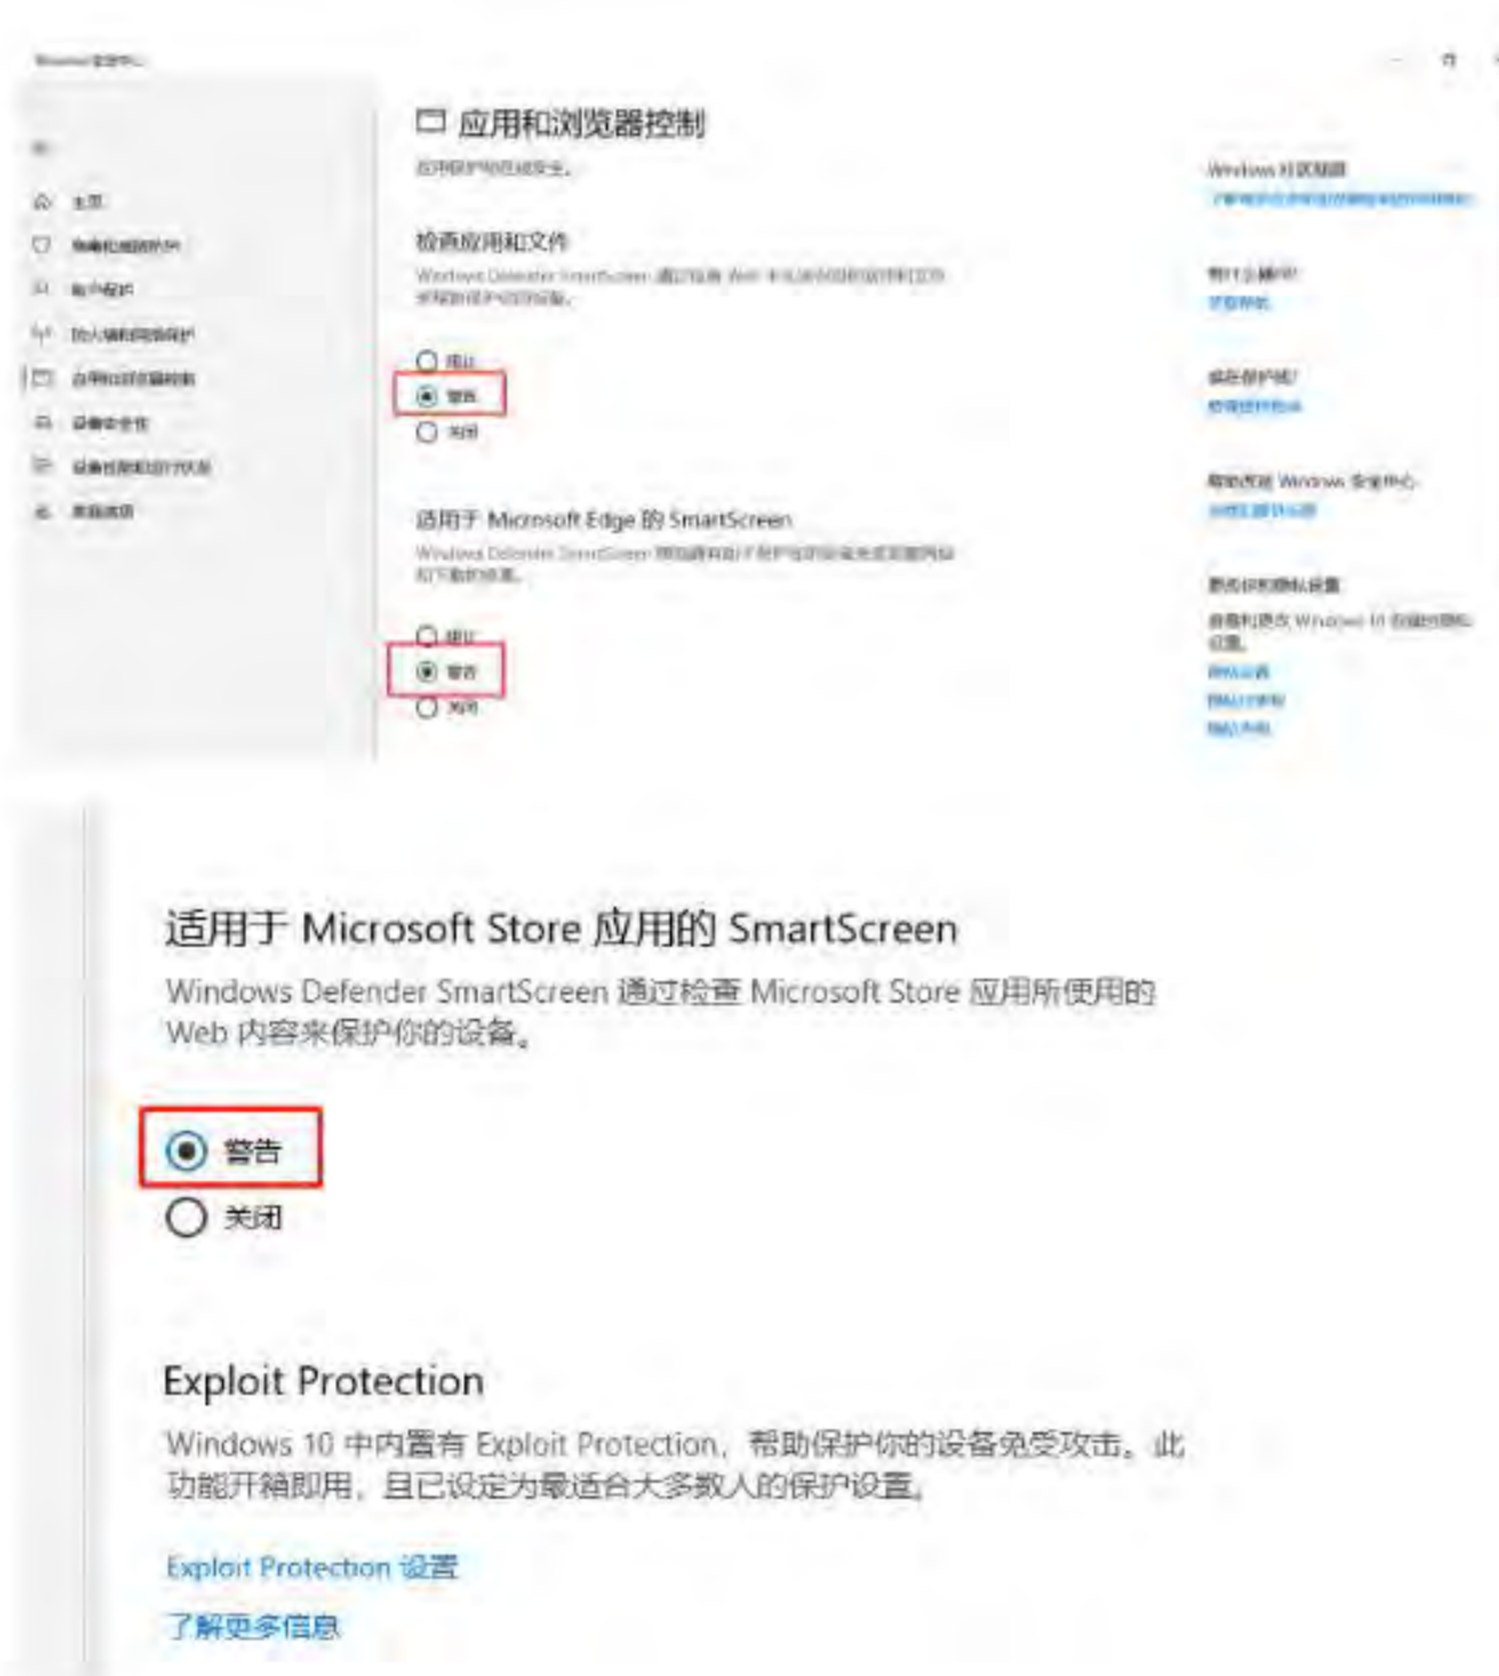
Windows 安全中心

应用和浏览器控制

应用保护和在线安全。

主页
病毒和威胁防护
帐户保护
防火墙和网络保护
应用和浏览器控制
设备安全性
设备性能和运行状况
家庭选项

检查应用和文件

Windows Defender SmartScreen 通过检查 Web 中无法识别的应用和文件来帮助保护你的设备。

阻止
警告
关闭

适用于 Microsoft Edge 的 SmartScreen

Windows Defender SmartScreen 帮助防范恶意网站和下载的侵害。

阻止
警告
关闭

Windows 社区视频
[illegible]

有什么疑问?
获取帮助

谁在保护我?
管理提供程序

帮助改进 Windows 安全中心
提供反馈

更改你的隐私设置
查看和更改 Windows 10 设备的隐私设置。
隐私设置
隐私仪表板
隐私声明

适用于 Microsoft Store 应用的 SmartScreen

Windows Defender SmartScreen 通过检查 Microsoft Store 应用所使用的 Web 内容来保护你的设备。

警告
关闭

Exploit Protection

Windows 10 中内置有 Exploit Protection，帮助保护你的设备免受攻击。此功能开箱即用，且已设定为最适合大多数人的保护设置。

Exploit Protection 设置

了解更多信息